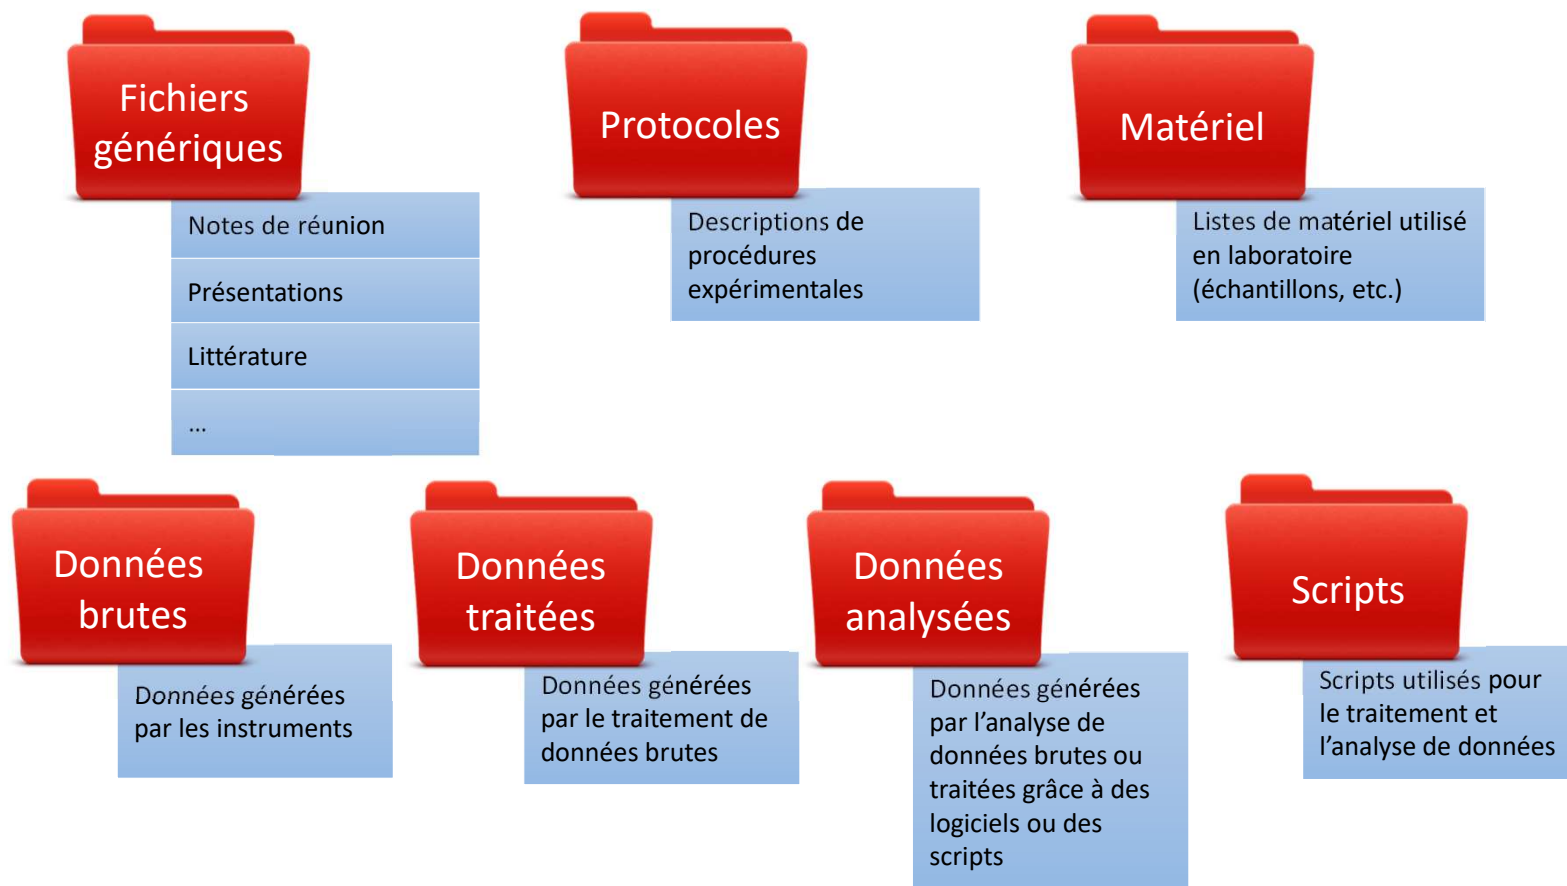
Fichiers génériques

Notes de réunion

Présentations

Littérature

...

Protocoles

Descriptions de procédures expérimentales

Matériel

Listes de matériel utilisé en laboratoire (échantillons, etc.)

Données brutes

Données générées par les instruments

Données traitées

Données générées par le traitement de données brutes

Données analysées

Données générées par l'analyse de données brutes ou traitées grâce à des logiciels ou des scripts

Scripts

Scripts utilisés pour le traitement et l'analyse de données